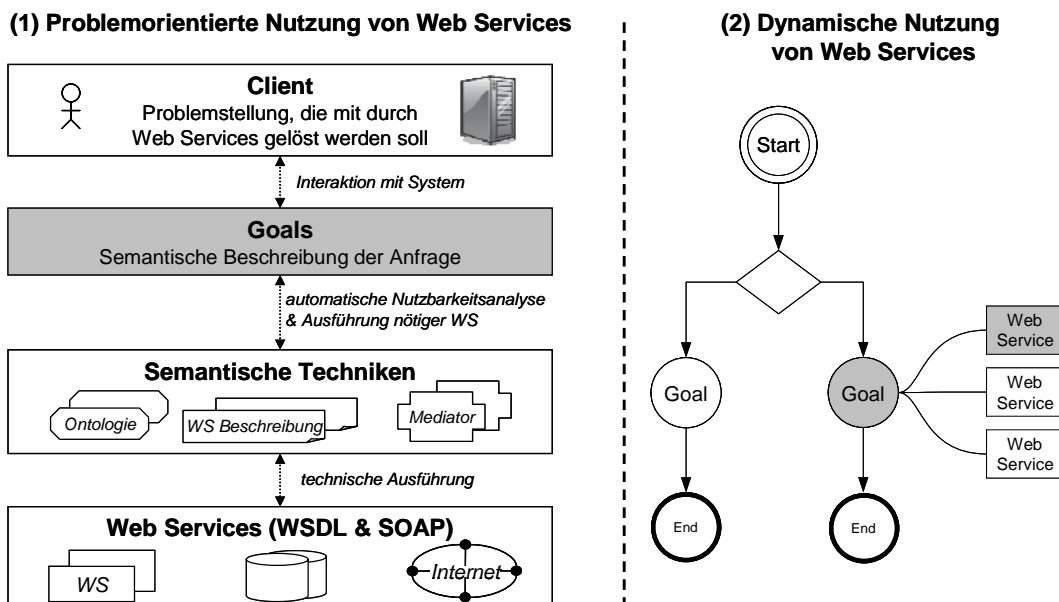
(1) Problemorientierte Nutzung von Web Services

Client
Problemstellung, die mit durch Web Services gelöst werden soll

Interaktion mit System

Goals
Semantische Beschreibung der Anfrage

automatische Nutzbarkeitsanalyse & Ausführung nötiger WS

Semantische Techniken

Ontologie

WS Beschreibung

Mediator

technische Ausführung

Web Services (WSDL & SOAP)

WS

Internet

(2) Dynamische Nutzung von Web Services

Start

Goal

Goal

Web Service

Web Service

Web Service

End

End